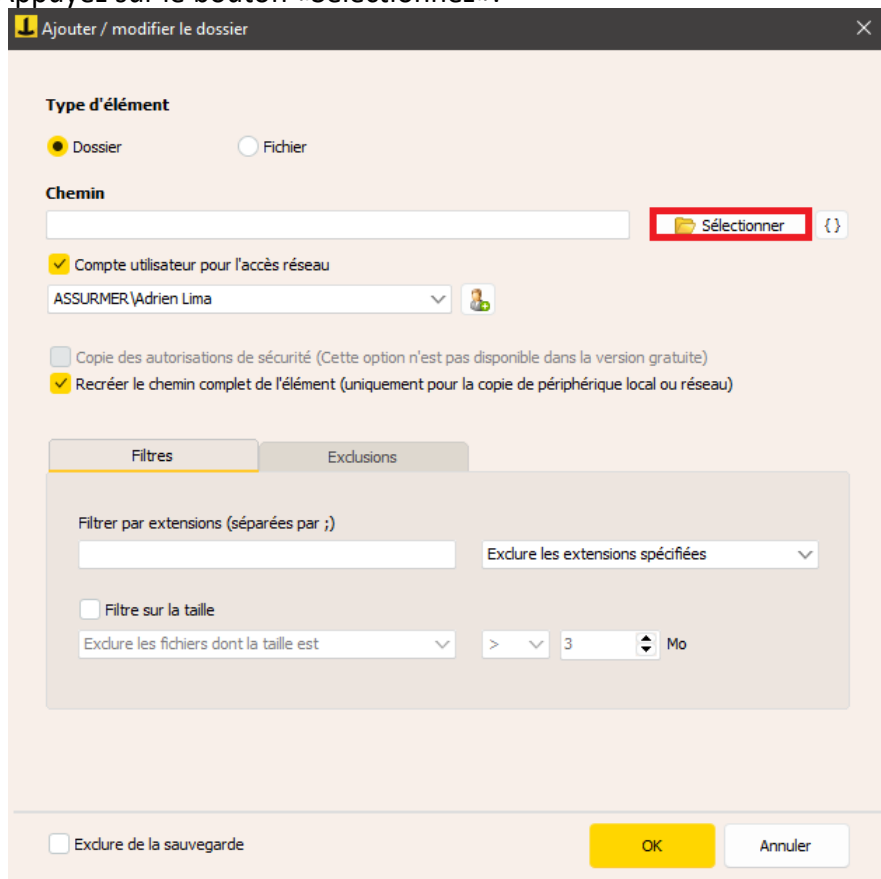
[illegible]

Ajouter / modifier le dossier

Type d'élément

Dossier

Fichier

Chemin

Sélectionner

{ }

Compte utilisateur pour l'accès réseau

ASSURMER\Adrien Lima

Copie des autorisations de sécurité (Cette option n'est pas disponible dans la version gratuite)

Recréer le chemin complet de l'élément (uniquement pour la copie de périphérique local ou réseau)

Filtres

Exclusions

Filtrer par extensions (séparées par ;)

Exclure les extensions spécifiées

Filtre sur la taille

Exclure les fichiers dont la taille est

>

3

Mo

Exclure de la sauvegarde

OK

Annuler